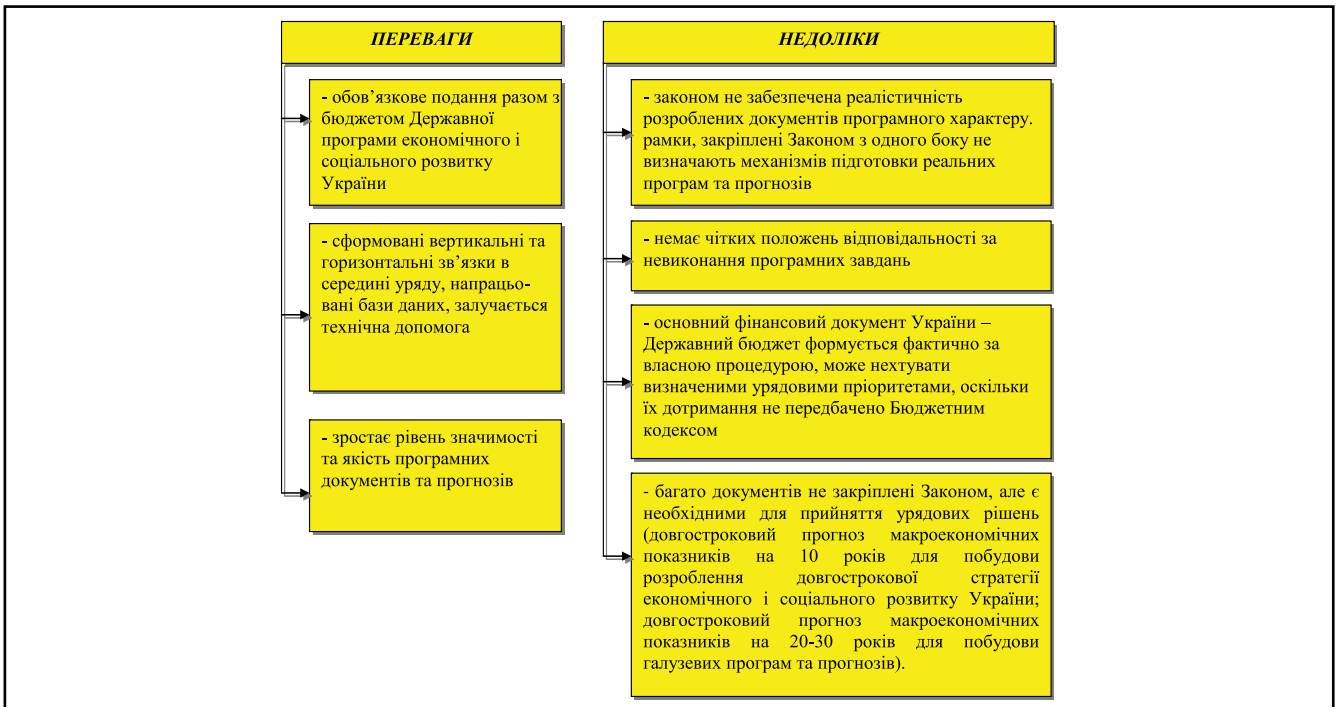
ПЕРЕВАГИ

- обов'язкове подання разом з бюджетом Державної програми економічного і соціального розвитку України

- сформовані вертикальні та горизонтальні зв'язки в середині уряду, напрацьовані бази даних, залучається технічна допомога

- зростає рівень значимості та якість програмних документів та прогнозів

НЕДОЛІКИ

- законом не забезпечена реалістичність розроблених документів програмного характеру. рамки, закріплені Законом з одного боку не визначають механізмів підготовки реальних програм та прогнозів

- немає чітких положень відповідальності за невиконання програмних завдань

- основний фінансовий документ України – Державний бюджет формується фактично за власною процедурою, може нехтувати визначеними урядовими пріоритетами, оскільки їх дотримання не передбачено Бюджетним кодексом

- багато документів не закріплені Законом, але є необхідними для прийняття урядових рішень (довгостроковий прогноз макроекономічних показників на 10 років для побудови розроблення довгострокової стратегії економічного і соціального розвитку України; довгостроковий прогноз макроекономічних показників на 20-30 років для побудови галузевих програм та прогнозів).